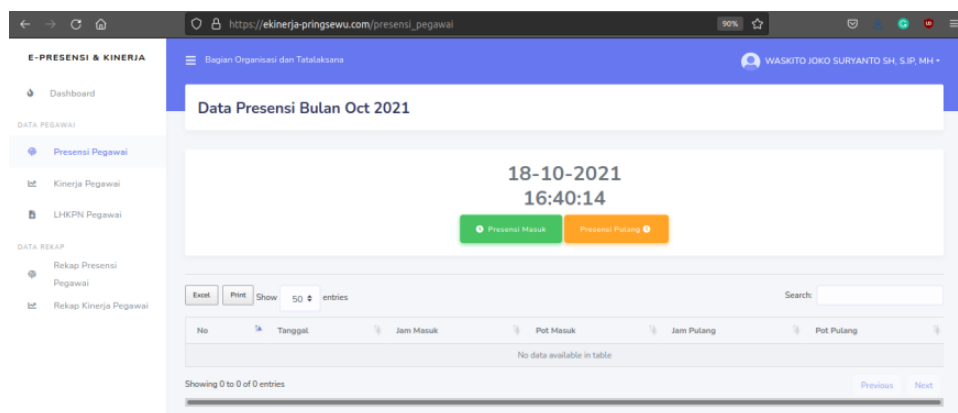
https://ekinerja-pringsewu.com/presensi_pegawai

90%

E-PRESENSI & KINERJA

Dashboard

DATA PEGAWAI

Presensi Pegawai

Kinerja Pegawai

LHKPN Pegawai

DATA REKAP

Rekap Presensi Pegawai

Rekap Kinerja Pegawai

Bagian Organisasi dan Tatalaksana

WASKITO JOKO SURYANTO SH, S.IP, MH

Data Presensi Bulan Oct 2021

18-10-2021
16:40:14

Presensi Masuk

Presensi Pulang

Excel Print Show 50 entries

Search:

| No | Tanggal | Jam Masuk | Pot Masuk | Jam Pulang | Pot Pulang |
|---|---|---|---|---|---|
| No data available in table | | | | | |

Showing 0 to 0 of 0 entries

Previous Next